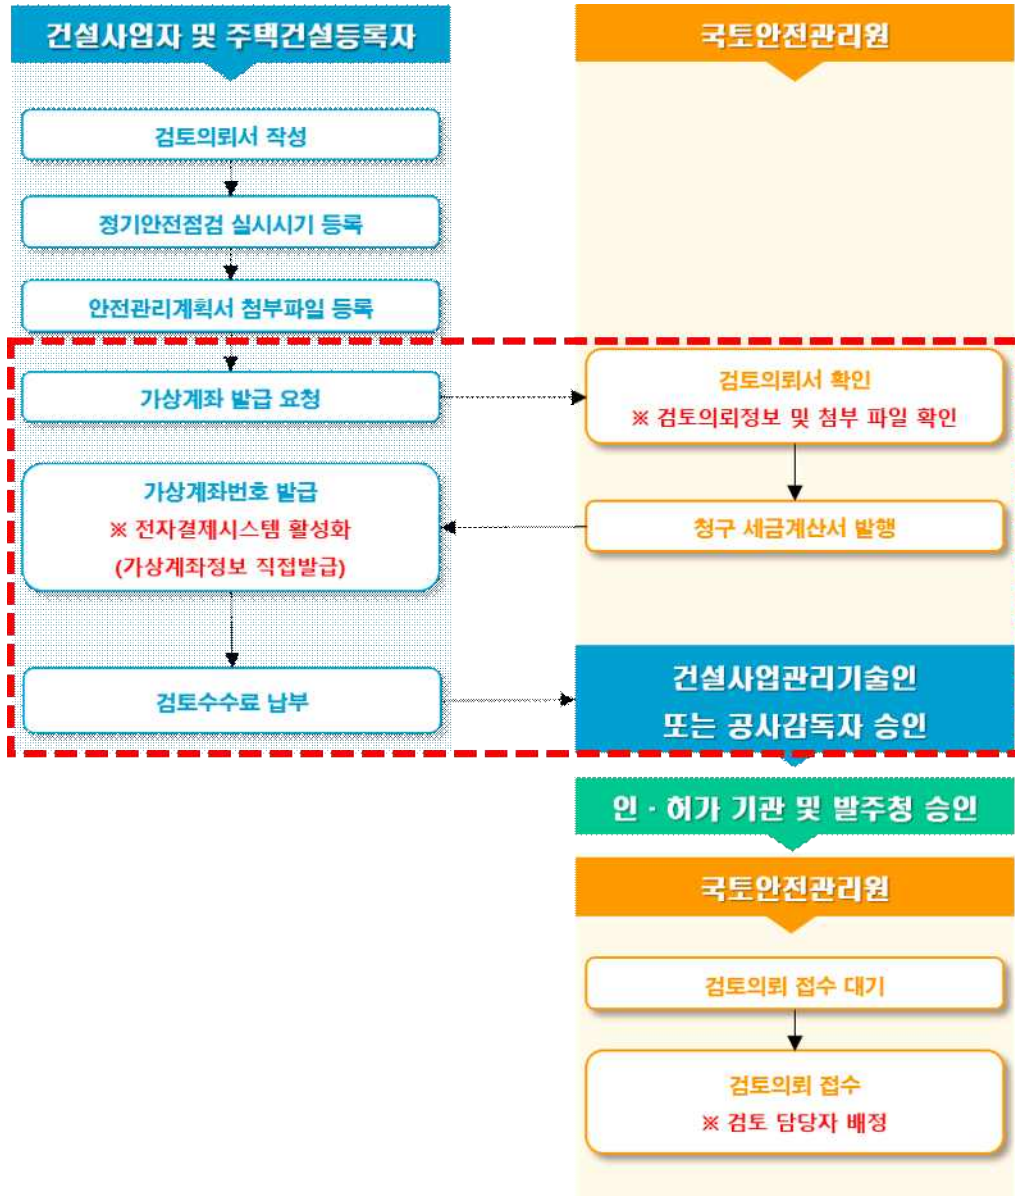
건설사업자 및 주택건설등록자

검토의뢰서 작성

정기안전점검 실시시기 등록

안전관리계획서 첨부파일 등록

가상계좌 발급 요청

가상계좌번호 발급
※ 전자결제시스템 활성화
(가상계좌정보 직접발급)

검토수수료 납부

국토안전관리원

검토의뢰서 확인
※ 검토의뢰정보 및 첨부 파일 확인

청구 세금계산서 발행

건설사업관리기술인
또는 공사감독자 승인

인 · 허가 기관 및 발주청 승인

국토안전관리원

검토의뢰 접수 대기

검토의뢰 접수
※ 검토 담당자 배정